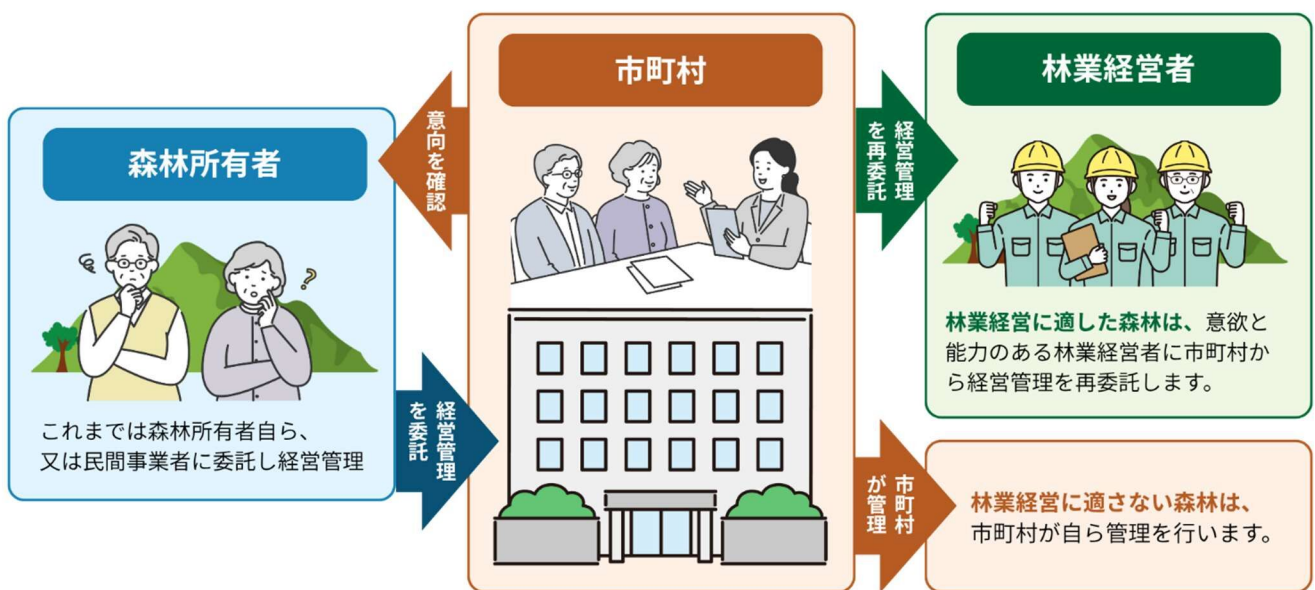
森林所有者

これまでは森林所有者自ら、又は民間事業者に委託し経営管理

意向を確認

経営管理を委託

市町村

経営管理を再委託

市町村が管理

林業経営者

林業経営に適した森林は、意欲と能力のある林業経営者に市町村から経営管理を再委託します。

林業経営に適さない森林は、市町村が自ら管理を行います。